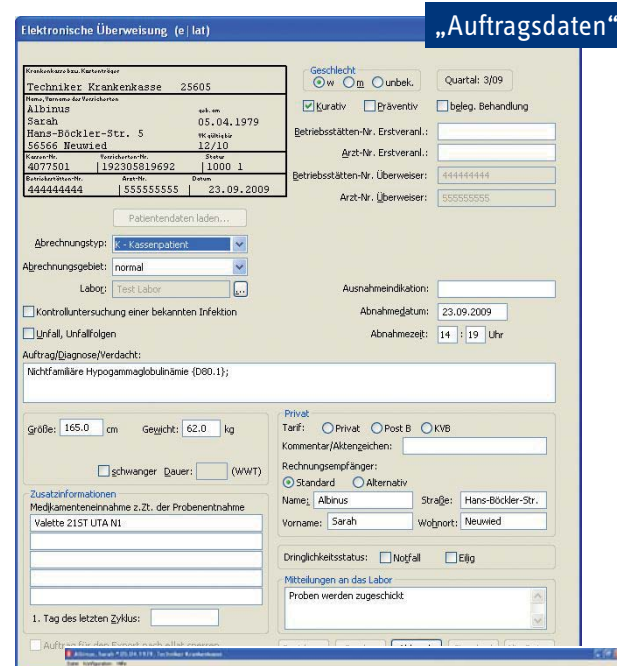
Elektronische Überweisung (e|lat)

„Auftragsdaten"

Krankenkasse bzw. Kostenträger
Techniker Krankenkasse 25605
Name, Vorname des Versicherten
Albinus
Sarah
Hans-Böckler-Str. 5
56566 Neuwied
geb. am
05.04.1979
VK gültig bis
12/10
Kassen-Nr.
4077501
Versicherten-Nr.
192305819692
Status
1000 1
Betriebsstätten-Nr.
444444444
Arzt-Nr.
555555555
Datum
23.09.2009

Geschlecht
w m unbek.
Quartal: 3/09
Kurativ Präventiv beleg. Behandlung
Betriebsstätten-Nr. Erstveranl.:
Arzt-Nr. Erstveranl.:
Betriebsstätten-Nr. Überweiser: 444444444
Arzt-Nr. Überweiser: 555555555

Patientendaten laden...

Abrechnungstyp: K - Kassenpatient
Abrechnungsgebiet: normal
Labor: Test Labor ...
Ausnahmeindikation:
Kontrolluntersuchung einer bekannten Infektion
Abnahmedatum: 23.09.2009
Unfall, Unfallfolgen
Abnahmezeit: 14 : 19 Uhr

Auftrag/Diagnose/Verdacht:
Nichtfamiliäre Hypogammaglobulinämie {D80.1};

Größe: 165.0 cm Gewicht: 62.0 kg
schwanger Dauer: (WWT)

Zusatzinformationen
Medikamenteneinnahme z.Zt. der Probenentnahme
Valette 21ST UTA N1

1. Tag des letzten Zyklus:

Privat
Tarif: Privat Post B KVB
Kommentar/Aktenzeichen:
Rechnungsempfänger:
Standard Alternativ
Name: Albinus Straße: Hans-Böckler-Str.
Vorname: Sarah Wohnort: Neuwied

Dringlichkeitsstatus: Notfall Eilig

Mitteilungen an das Labor
Proben werden zugeschickt

Auftrag für den Export nach eLat sperren

Albinus, Sarah * 05.04.1979, Techniker Krankenkasse
Datei Konfiguration Hilfe